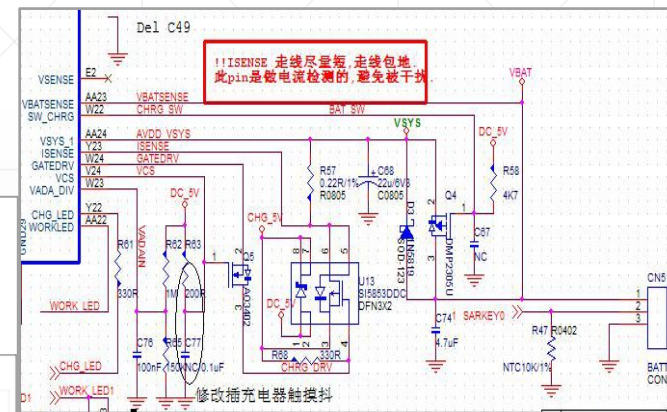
Del C49

!!ISENSE 走线尽量短,走线包地.
此pin是做电流检测的,避免被干扰.

VSENSE E2
VBATSENSE AA23 VBATSENSE
SW_CHRG W22 CHRG_SW
BAT_SW
VBAT
VSYS_1 AA24 AVDD_VSYS
ISENSE Y23 ISENSE
GATEDRV W24 GATEDRV
VCS V24 VCS
VADA_DIV W23
VSYS
DC_5V
R57 0.22R/1% R0805
C68 22u/6V3 C0805
R58 4K7
Q4
CHG_LED Y22
WORKLED AA22
DC_5V
CHG_5V
D3 1N5819 SOD-123
DMP2305U
C67 NC
VADAIN
R61 330R
R62 1M
R63 200R
Q5 AO3402
8 7 6 5
1 2 3 4
U13 SI5853DDC DFN3X2
DC_5V
WORK_LED
C76 100nF
R65 150K
C77 NC/0.1uF
R68 330R
CHRG_DRV
C741 4.7uF
SARKEY0
R47 R0402
NTC10K/1%
CN5
1 2 3
BATT CON
CHG_LED
WORK_LED1
D1
修改插充电器触摸抖